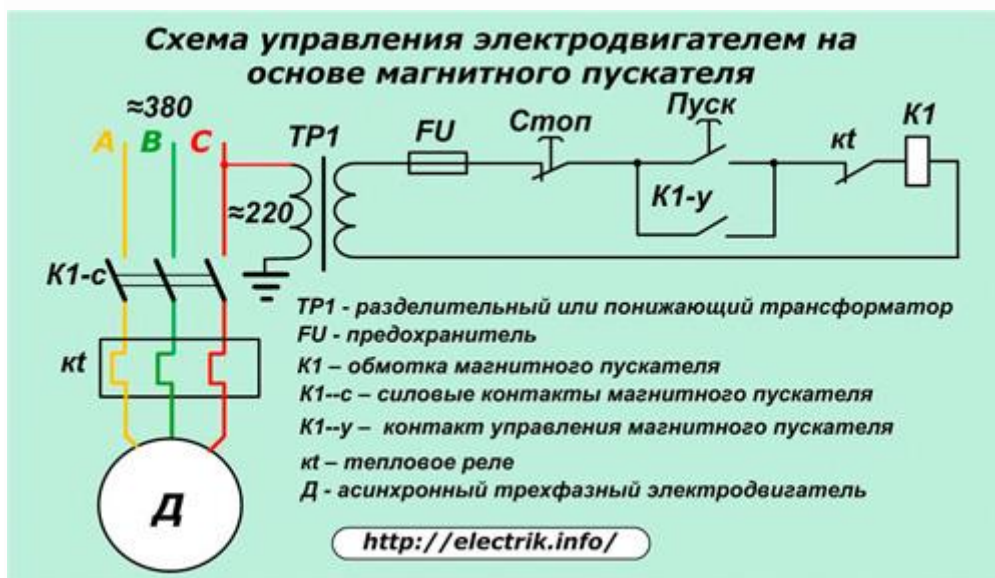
Схема управления электродвигателем на основе магнитного пускателя

≈380

A B C

TP1

≈220

FU

Стоп

Пуск

K1-y

кt

K1

K1-c

кt

Д

TP1 - разделительный или понижающий трансформатор
FU - предохранитель
K1 – обмотка магнитного пускателя
K1--c – силовые контакты магнитного пускателя
K1--y – контакт управления магнитного пускателя
кt – тепловое реле
Д - асинхронный трехфазный электродвигатель

http://electrik.info/